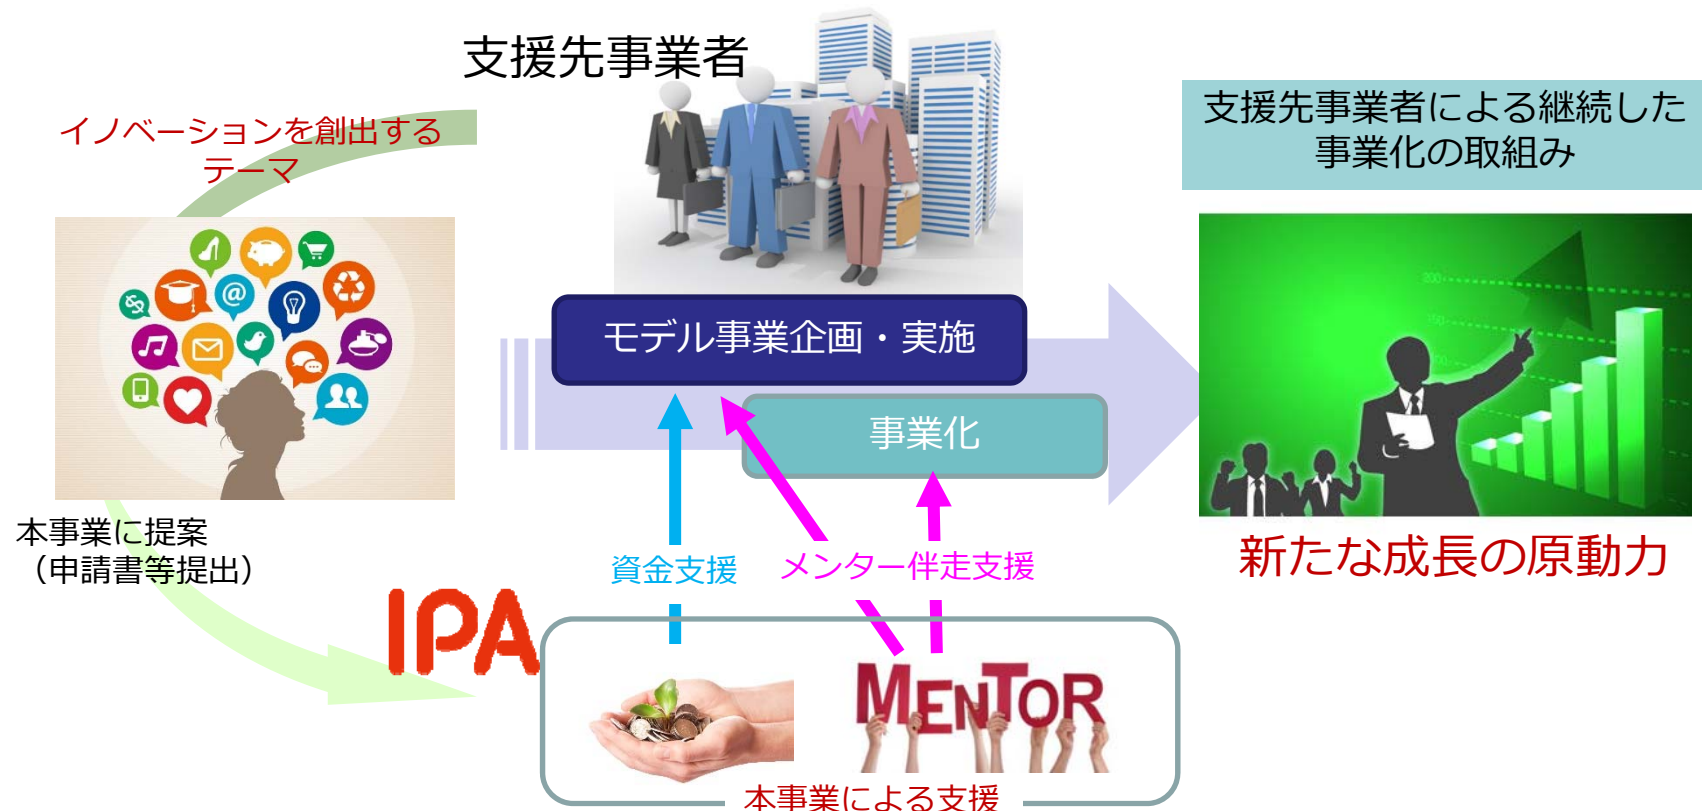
支援先事業者

イノベーションを創出するテーマ

支援先事業者による継続した事業化の取組み

モデル事業企画・実施

事業化

本事業に提案
（申請書等提出）

資金支援

メンター伴走支援

新たな成長の原動力

IPA

MENTOR

本事業による支援